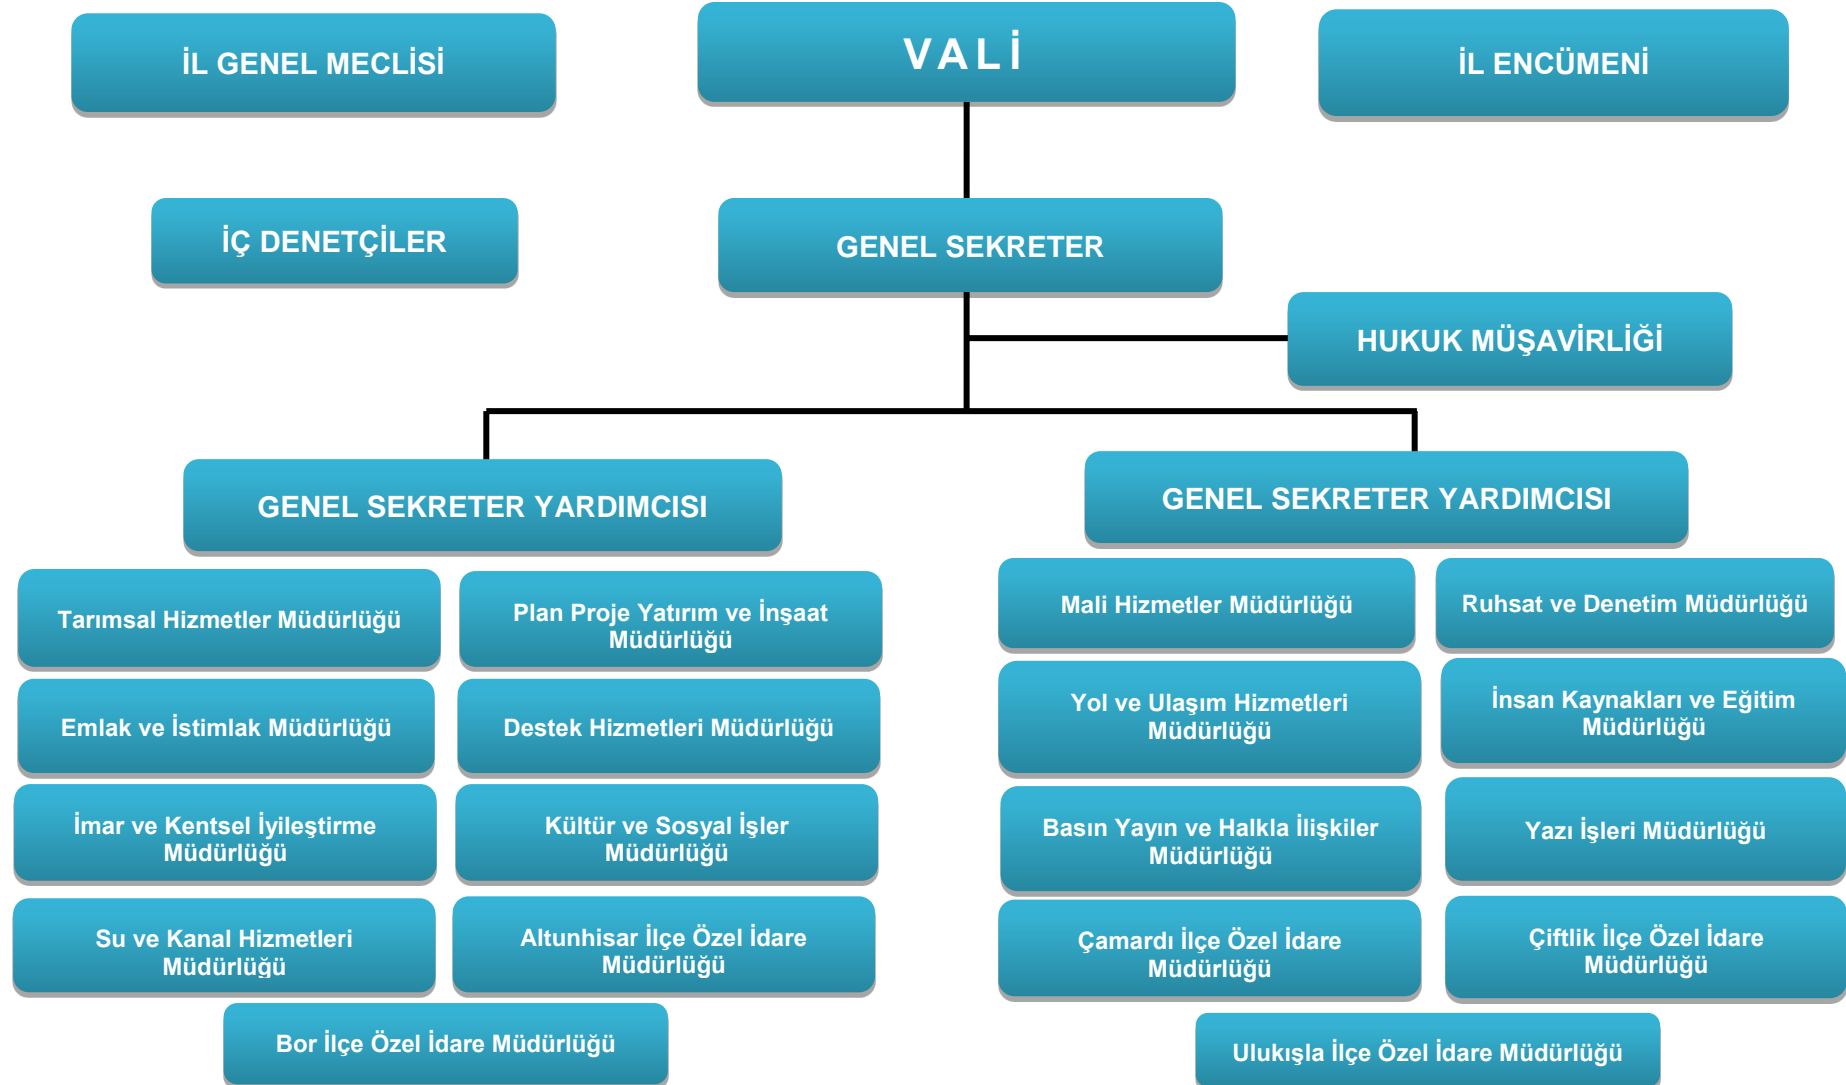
İL GENEL MECLİSİ

VALİ

İL ENCÜMENİ

İÇ DENETÇİLER

GENEL SEKRETER

HUKUK MÜŞAVİRLİĞİ

GENEL SEKRETER YARDIMCISI

GENEL SEKRETER YARDIMCISI

Tarımsal Hizmetler Müdürlüğü

Plan Proje Yatırım ve İnşaat Müdürlüğü

Emlak ve İstimlak Müdürlüğü

Destek Hizmetleri Müdürlüğü

İmar ve Kentsel İyileştirme Müdürlüğü

Kültür ve Sosyal İşler Müdürlüğü

Su ve Kanal Hizmetleri Müdürlüğü

Altunhisar İlçe Özel İdare Müdürlüğü

Bor İlçe Özel İdare Müdürlüğü

Mali Hizmetler Müdürlüğü

Ruhsat ve Denetim Müdürlüğü

Yol ve Ulaşım Hizmetleri Müdürlüğü

İnsan Kaynakları ve Eğitim Müdürlüğü

Basın Yayın ve Halkla İlişkiler Müdürlüğü

Yazı İşleri Müdürlüğü

Çamardı İlçe Özel İdare Müdürlüğü

Çiftlik İlçe Özel İdare Müdürlüğü

Ulukışla İlçe Özel İdare Müdürlüğü